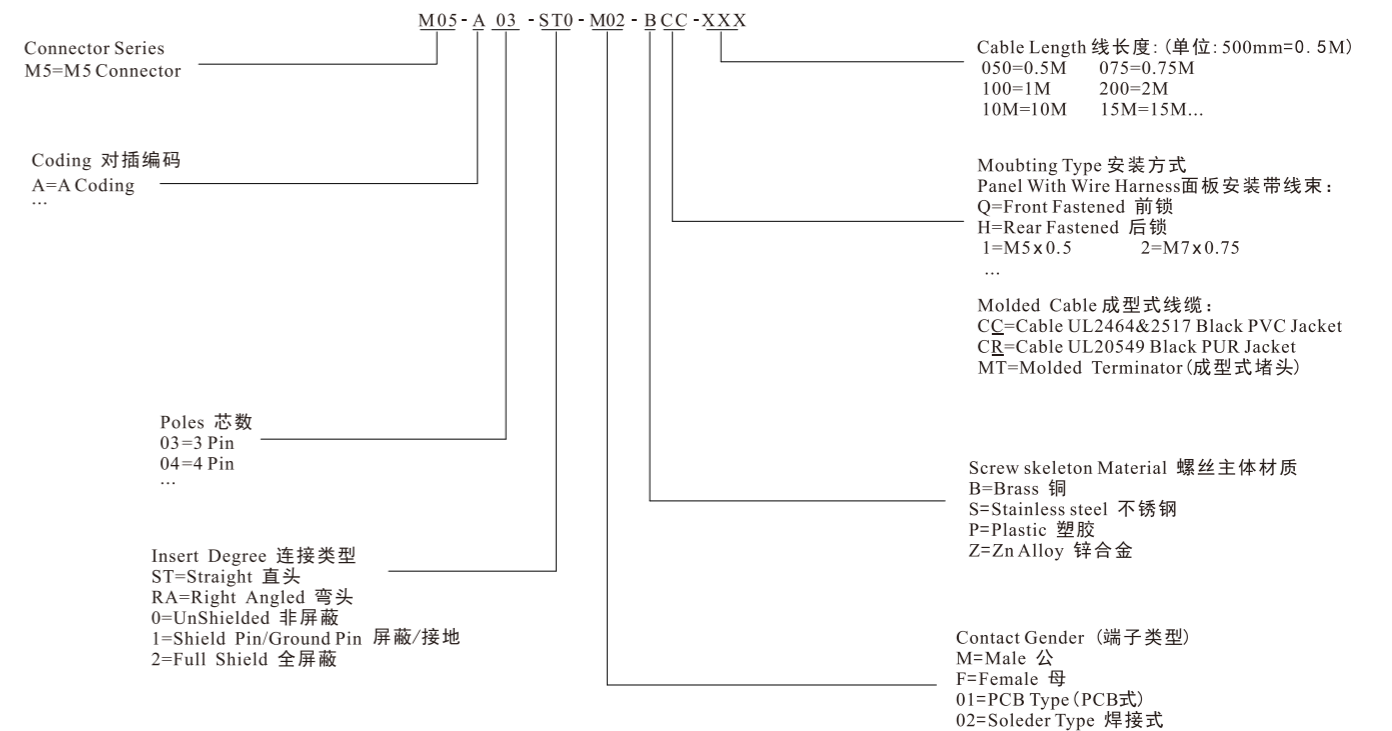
M05-A 03 -ST0-M02-BCC-XXX

Connector Series
M5=M5 Connector

Coding 对插编码
A=A Coding
...

Poles 芯数
03=3 Pin
04=4 Pin
...

Insert Degree 连接类型
ST=Straight 直头
RA=Right Angled 弯头
0=UnShielded 非屏蔽
1=Shield Pin/Ground Pin 屏蔽/接地
2=Full Shield 全屏蔽

Cable Length 线长度:(单位: 500mm=0.5M)
050=0.5M 075=0.75M
100=1M 200=2M
10M=10M 15M=15M...

Moubting Type 安装方式
Panel With Wire Harness面板安装带线束:
Q=Front Fastened 前锁
H=Rear Fastened 后锁
1=M5x0.5 2=M7x0.75
...

Molded Cable 成型式线缆:
CC=Cable UL2464&2517 Black PVC Jacket
CR=Cable UL20549 Black PUR Jacket
MT=Molded Terminator(成型式堵头)

Screw skeleton Material 螺丝主体材质
B=Brass 铜
S=Stainless steel 不锈钢
P=Plastic 塑胶
Z=Zn Alloy 锌合金

Contact Gender (端子类型)
M=Male 公
F=Female 母
01=PCB Type(PCB式)
02=Soleder Type 焊接式